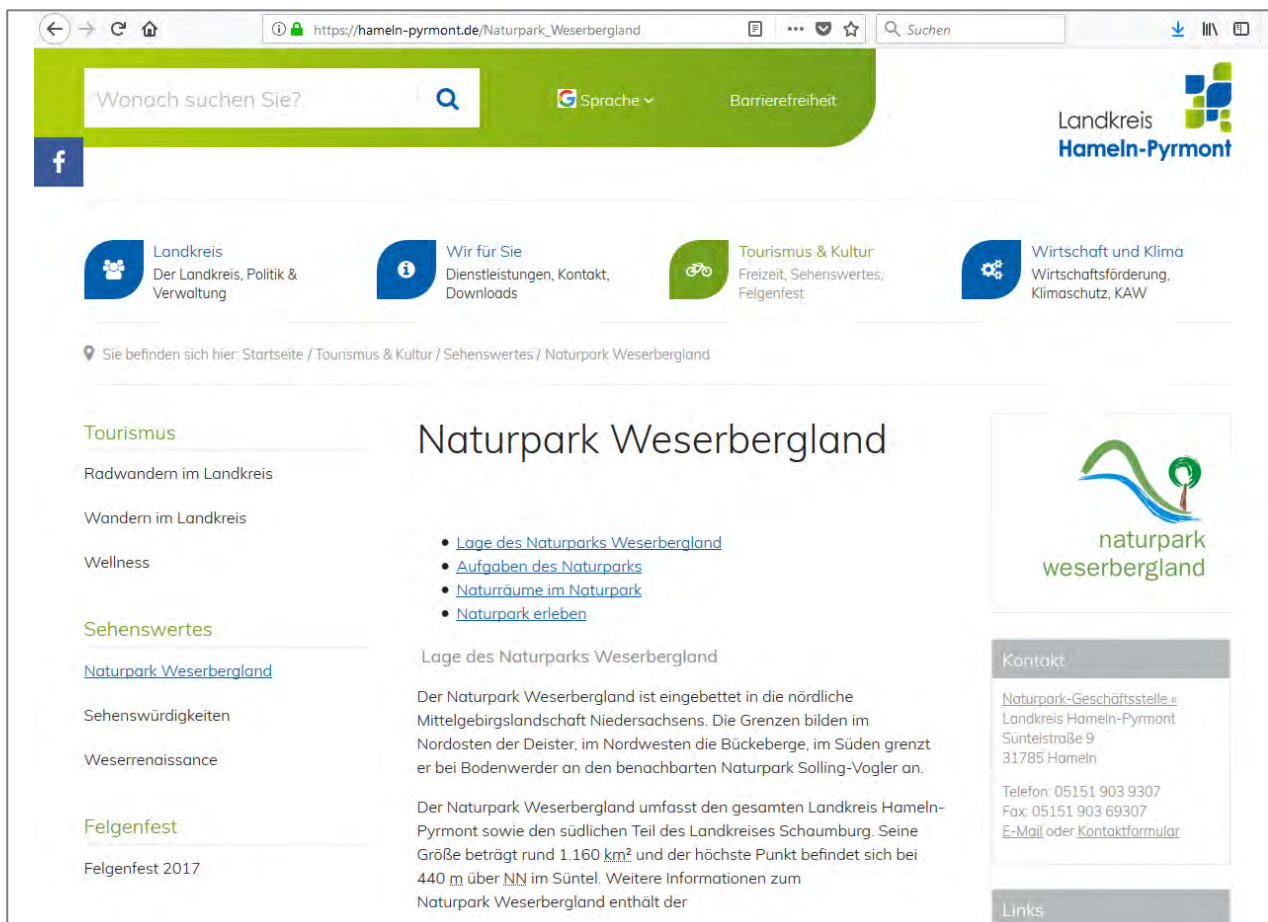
https://hameln-pyrmont.de/Naturpark_Weserbergland

Suchen

Wonach suchen Sie?

Sprache

Barrierefreiheit

Landkreis
Hameln-Pyrmont

f

Landkreis
Der Landkreis, Politik & Verwaltung

Wir für Sie
Dienstleistungen, Kontakt, Downloads

Tourismus & Kultur
Freizeit, Sehenswertes, Felgenfest

Wirtschaft und Klima
Wirtschaftsförderung, Klimaschutz, KAW

Sie befinden sich hier: Startseite / Tourismus & Kultur / Sehenswertes / Naturpark Weserbergland

Tourismus

Radwandern im Landkreis

Wandern im Landkreis

Wellness

Sehenswertes

Naturpark Weserbergland

Sehenswürdigkeiten

Weserrenaissance

Felgenfest

Felgenfest 2017

Naturpark Weserbergland

- Lage des Naturparks Weserbergland
- Aufgaben des Naturparks
- Naturräume im Naturpark
- Naturpark erleben

Lage des Naturparks Weserbergland

Der Naturpark Weserbergland ist eingebettet in die nördliche Mittelgebirgslandschaft Niedersachsens. Die Grenzen bilden im Nordosten der Deister, im Nordwesten die Bückeberge, im Süden grenzt er bei Bodenwerder an den benachbarten Naturpark Solling-Vogler an.

Der Naturpark Weserbergland umfasst den gesamten Landkreis Hameln-Pyrmont sowie den südlichen Teil des Landkreises Schaumburg. Seine Größe beträgt rund 1.160 km² und der höchste Punkt befindet sich bei 440 m über NN im Süntel. Weitere Informationen zum Naturpark Weserbergland enthält der

naturpark
weserbergland

Kontakt

Naturpark-Geschäftsstelle »
Landkreis Hameln-Pyrmont
Süntelstraße 9
31785 Hameln

Telefon: 05151 903 9307
Fax: 05151 903 69307
E-Mail oder Kontaktformular

Links